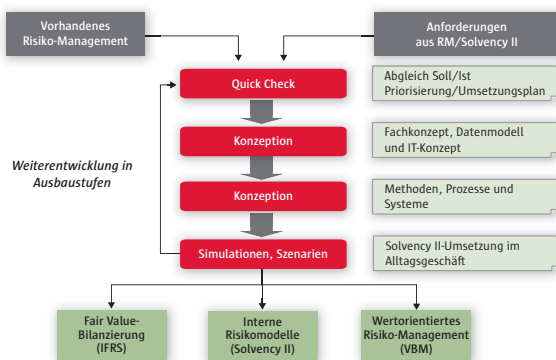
Vorhandenes Risiko-Management

Anforderungen aus RM/Solvency II

Quick Check

Abgleich Soll/Ist Priorisierung/Umsetzungsplan

Konzeption

Fachkonzept, Datenmodell und IT-Konzept

Weiterentwicklung in Ausbaustufen

Konzeption

Methoden, Prozesse und Systeme

Simulationen, Szenarien

Solvency II-Umsetzung im Alltagsgeschäft

Fair Value-Bilanzierung (IFRS)

Interne Risikomodelle (Solvency II)

Wertorientiertes Risiko-Management (VBM)